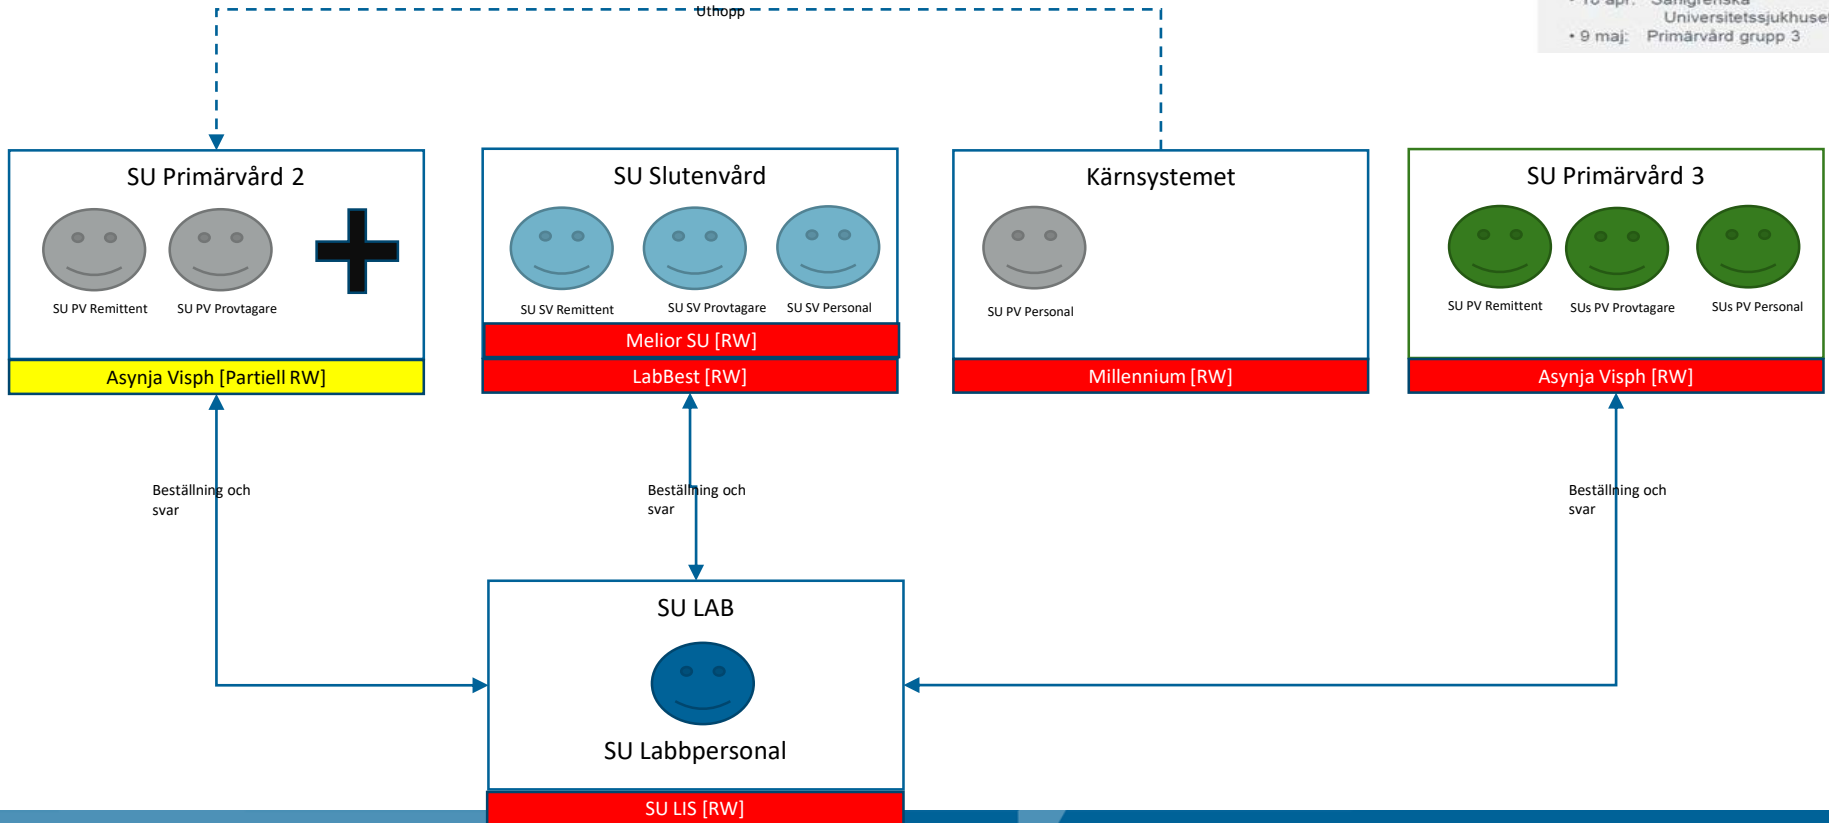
Uthopp

• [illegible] apr: Sahlgrenska Universitetssjukhuset
• 9 maj: Primärvård grupp 3

SU Primärvård 2

SU PV Remittent SU PV Provtagare

Asynja Visph [Partiell RW]

SU Slutenvård

SU SV Remittent SU SV Provtagare SU SV Personal

Melior SU [RW]

LabBest [RW]

Kärnsystemet

SU PV Personal

Millennium [RW]

SU Primärvård 3

SU PV Remittent SUs PV Provtagare SUs PV Personal

Asynja Visph [RW]

Beställning och svar

Beställning och svar

Beställning och svar

SU LAB

SU Labbpersonal

SU LIS [RW]